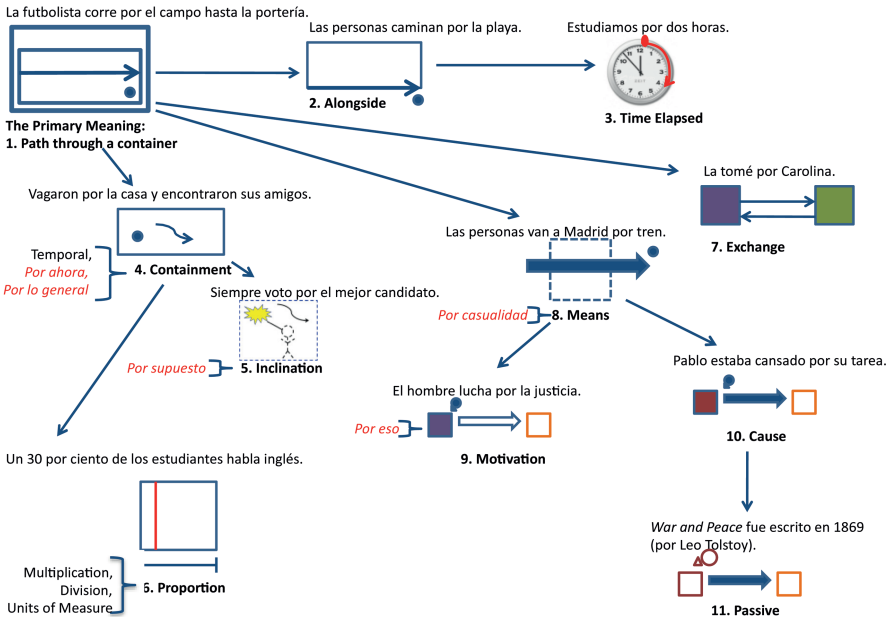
La futbolista corre por el campo hasta la portería.

The Primary Meaning:
1. Path through a container

Las personas caminan por la playa.

2. Alongside

Estudiamos por dos horas.

3. Time Elapsed

La tomé por Carolina.

7. Exchange

Vagaron por la casa y encontraron sus amigos.

Temporal,
Por ahora,
Por lo general

4. Containment

Las personas van a Madrid por tren.

Siempre voto por el mejor candidato.

Por casualidad

8. Means

Por supuesto

5. Inclination

Pablo estaba cansado por su tarea.

El hombre lucha por la justicia.

Por eso

9. Motivation

10. Cause

Un 30 por ciento de los estudiantes habla inglés.

War and Peace fue escrito en 1869 (por Leo Tolstoy).

Multiplication,
Division,
Units of Measure

6. Proportion

11. Passive